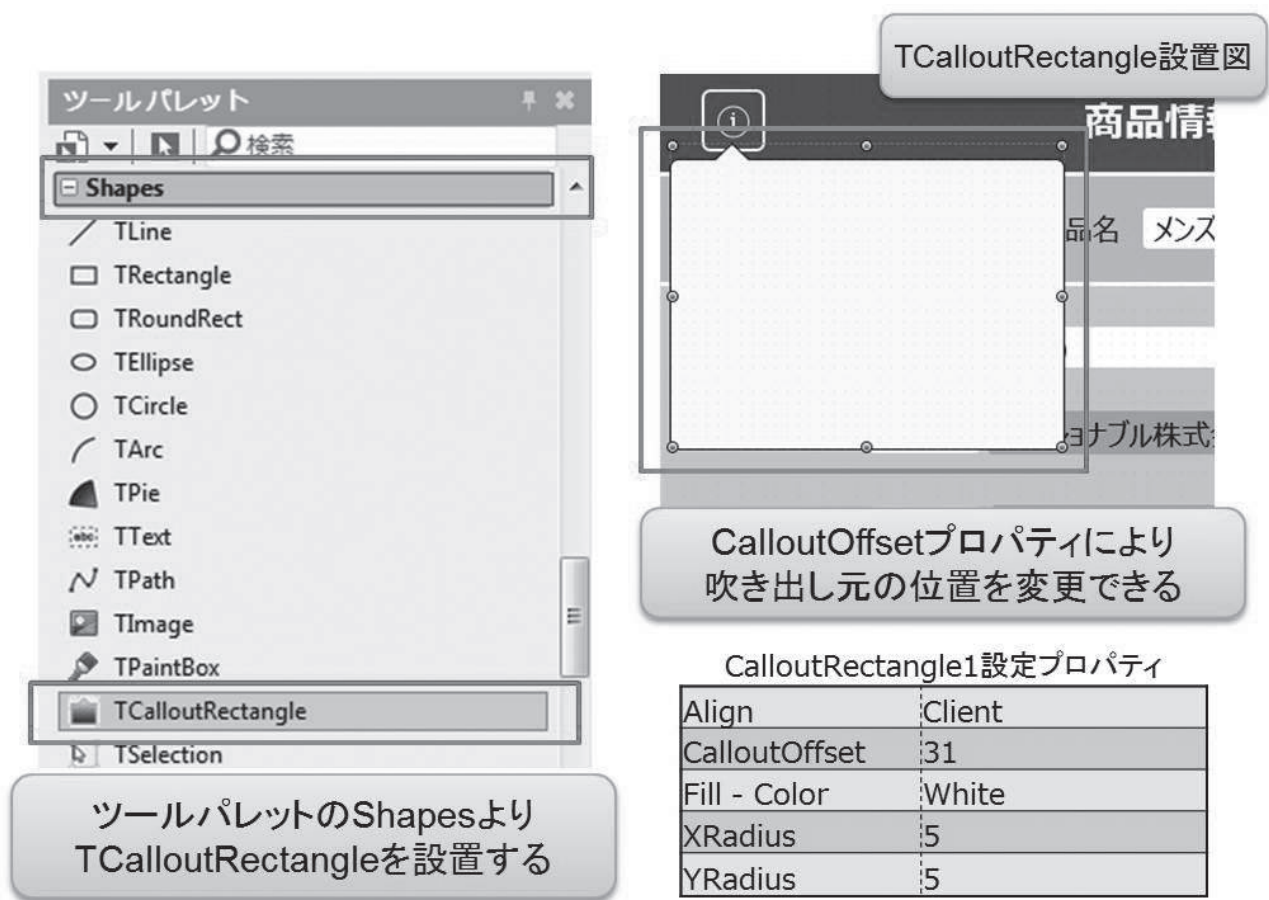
ツールパレット

検索

Shapes

TLine

TRectangle

TRoundRect

TEllipse

TCircle

TArc

TPie

TText

TPath

TImage

TPaintBox

TCalloutRectangle

TSelection

ツールパレットのShapesより TCalloutRectangleを設置する

TCalloutRectangle設置図

商品情

品名 メンズ

ョナブル株式

CalloutOffsetプロパティにより 吹き出し元の位置を変更できる

CalloutRectangle1設定プロパティ

| Align | Client |
|---|---|
| CalloutOffset | 31 |
| Fill - Color | White |
| XRadius | 5 |
| YRadius | 5 |